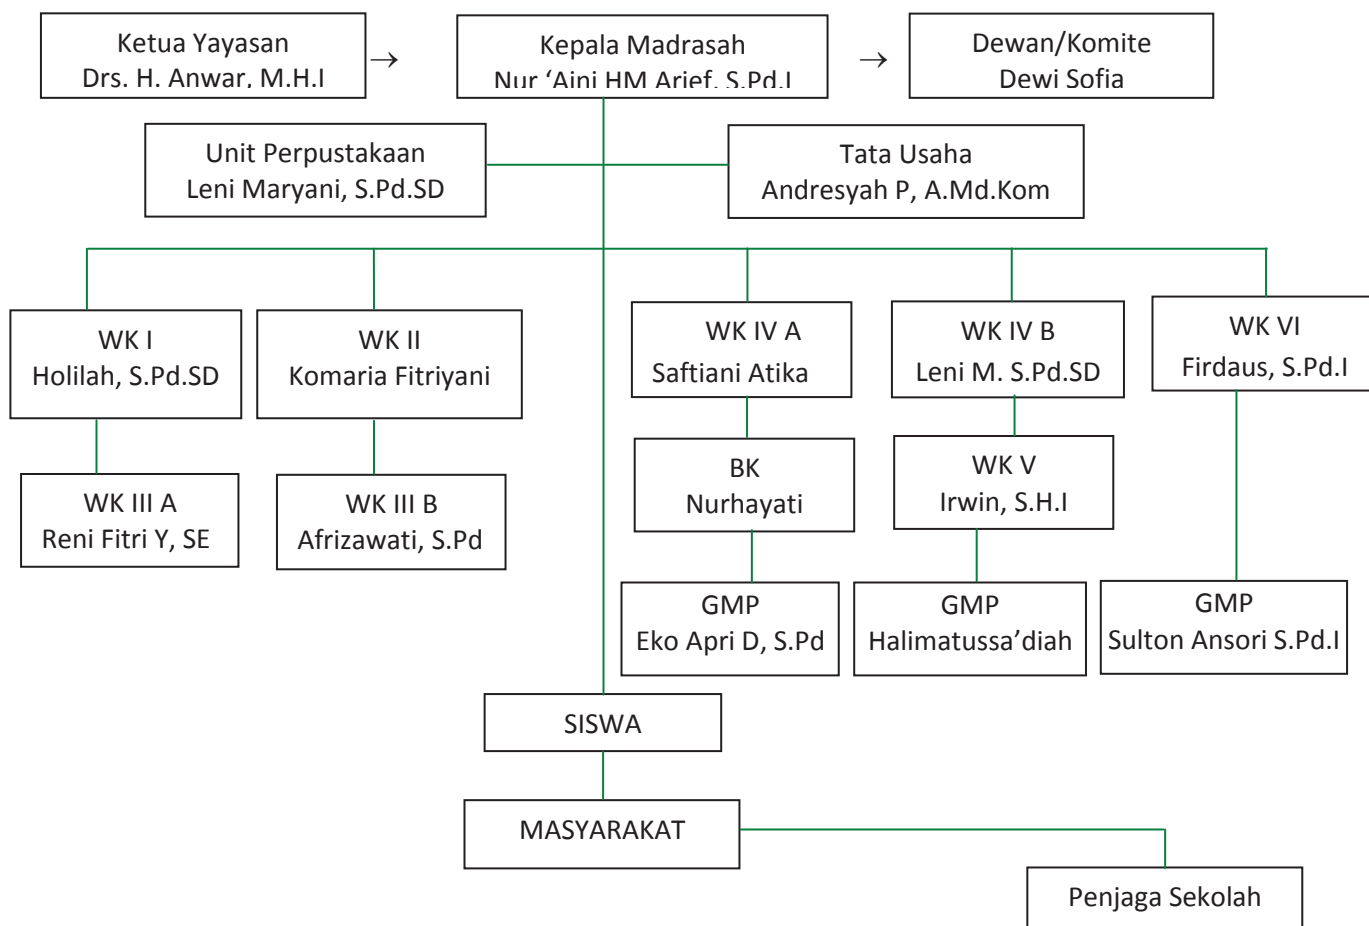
Ketua Yayasan
Drs. H. Anwar, M.H.I

→

Kepala Madrasah
Nur 'Aini HM Arief, S.Pd.I

→

Dewan/Komite
Dewi Sofia

Unit Perpustakaan
Leni Maryani, S.Pd.SD

Tata Usaha
Andresyah P, A.Md.Kom

WK I
Holilah, S.Pd.SD

WK II
Komaria Fitriyani

WK IV A
Saftiani Atika

WK IV B
Leni M. S.Pd.SD

WK VI
Firdaus, S.Pd.I

WK III A
Reni Fitri Y, SE

WK III B
Afrizawati, S.Pd

BK
Nurhayati

WK V
Irwin, S.H.I

GMP
Eko Apri D, S.Pd

GMP
Halimatussa'diah

GMP
Sulton Ansori S.Pd.I

SISWA

MASYARAKAT

Penjaga Sekolah